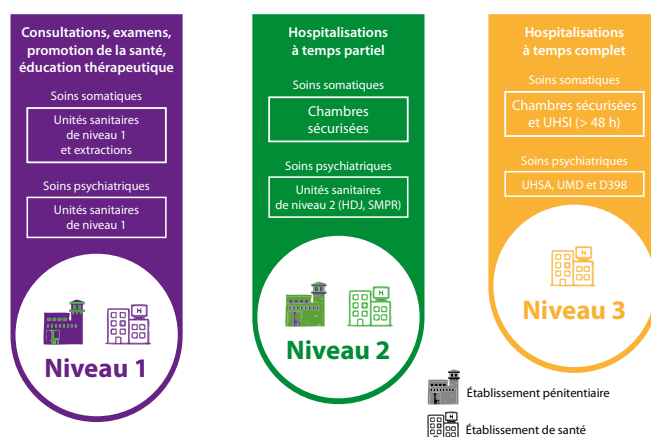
Consultations, examens, promotion de la santé, éducation thérapeutique

Soins somatiques

Unités sanitaires de niveau 1 et extractions

Soins psychiatriques

Unités sanitaires de niveau 1

Niveau 1

Hospitalisations à temps partiel

Soins somatiques

Chambres sécurisées

Soins psychiatriques

Unités sanitaires de niveau 2 (HDJ, SMPR)

Niveau 2

Hospitalisations à temps complet

Soins somatiques

Chambres sécurisées et UHSI (> 48 h)

Soins psychiatriques

UHSA, UMD et D398

Niveau 3

Établissement pénitentiaire

Établissement de santé